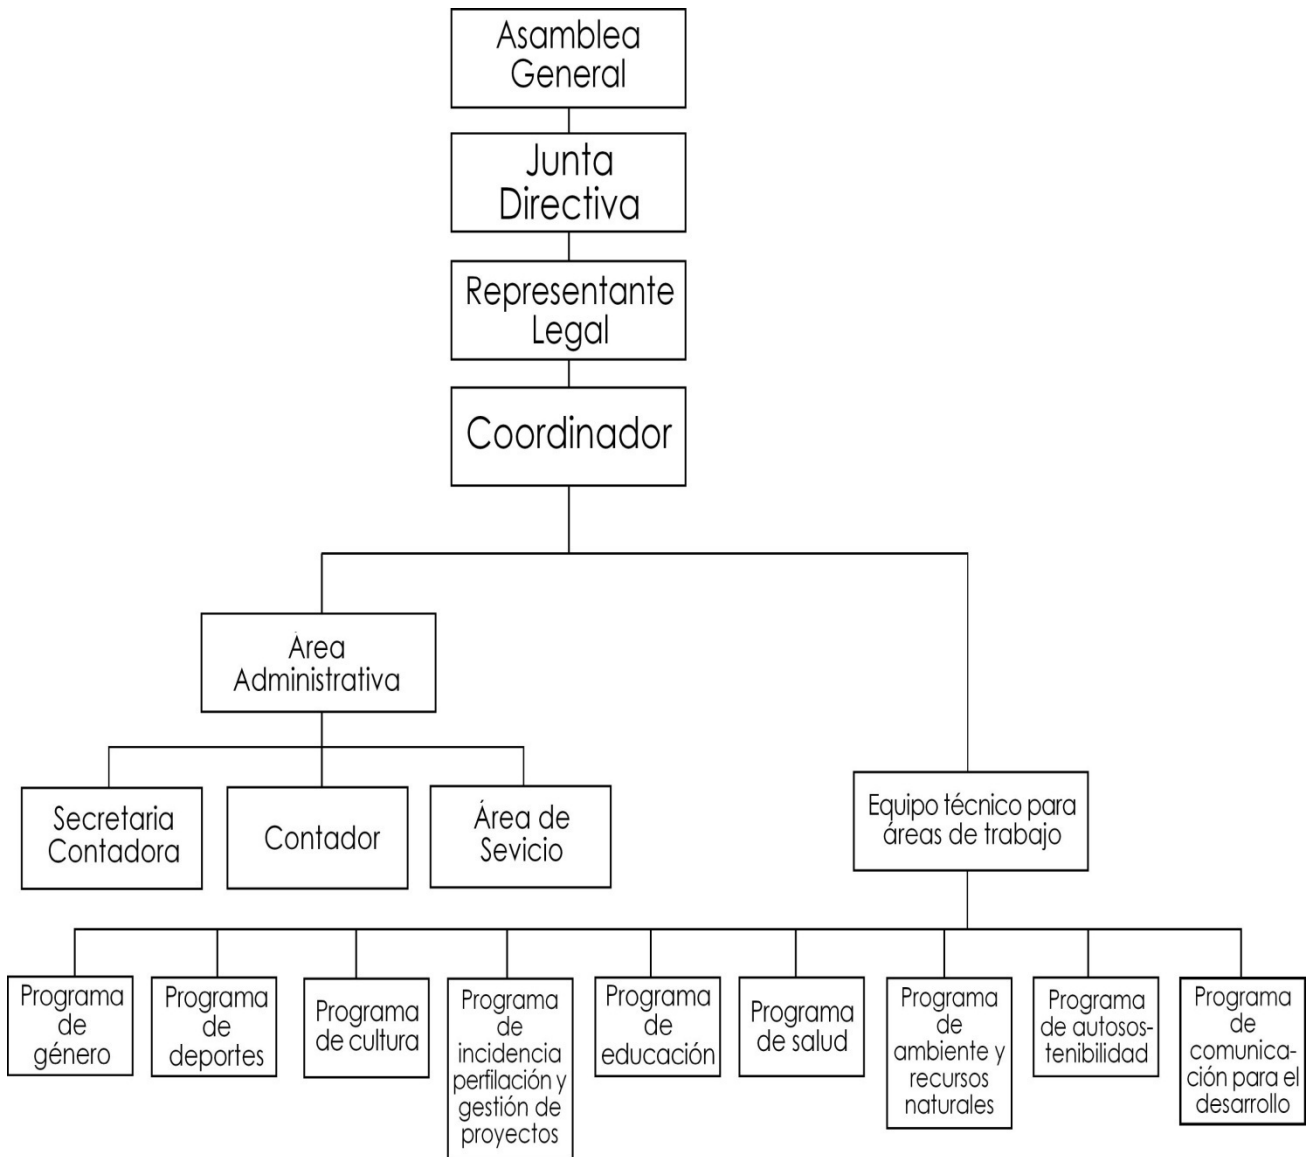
Asamblea General

Junta Directiva

Representante Legal

Coordinador

Área Administrativa

Secretaria Contadora

Contador

Área de Sevicio

Equipo técnico para áreas de trabajo

Programa de género

Programa de deportes

Programa de cultura

Programa de incidencia perfilación y gestión de proyectos

Programa de educación

Programa de salud

Programa de ambiente y recursos naturales

Programa de autosostenibilidad

Programa de comunicación para el desarrollo